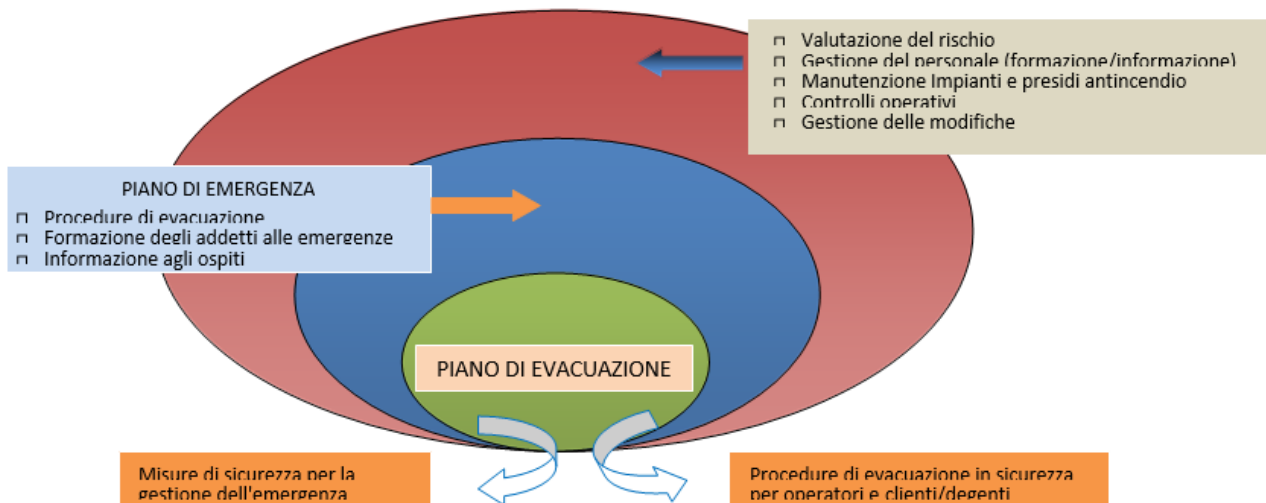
- Valutazione del rischio
- Gestione del personale (formazione/informazione)
- Manutenzione Impianti e presidi antincendio
- Controlli operativi
- Gestione delle modifiche

PIANO DI EMERGENZA

- Procedure di evacuazione
- Formazione degli addetti alle emergenze
- Informazione agli ospiti

PIANO DI EVACUAZIONE

Misure di sicurezza per la gestione dell'emergenza

Procedure di evacuazione in sicurezza per operatori e clienti/degenti